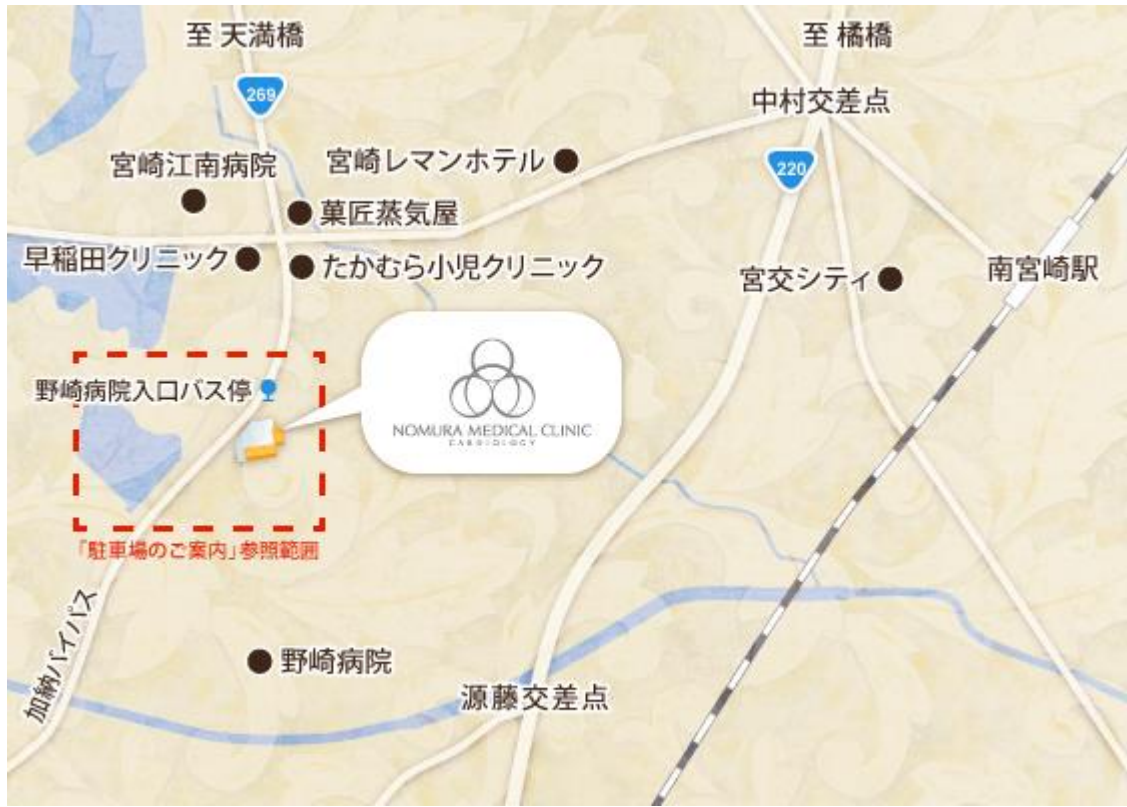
至 天満橋

至 橘橋

269

中村交差点

宮崎江南病院

宮崎レマンホテル

220

菓匠蒸気屋

早稲田クリニック

たかむら小児クリニック

宮交シティ

南宮崎駅

野崎病院入口バス停

NOMURA MEDICAL CLINIC
CARDIOLOGY

「駐車場のご案内」参照範囲

加納バイパス

野崎病院

源藤交差点